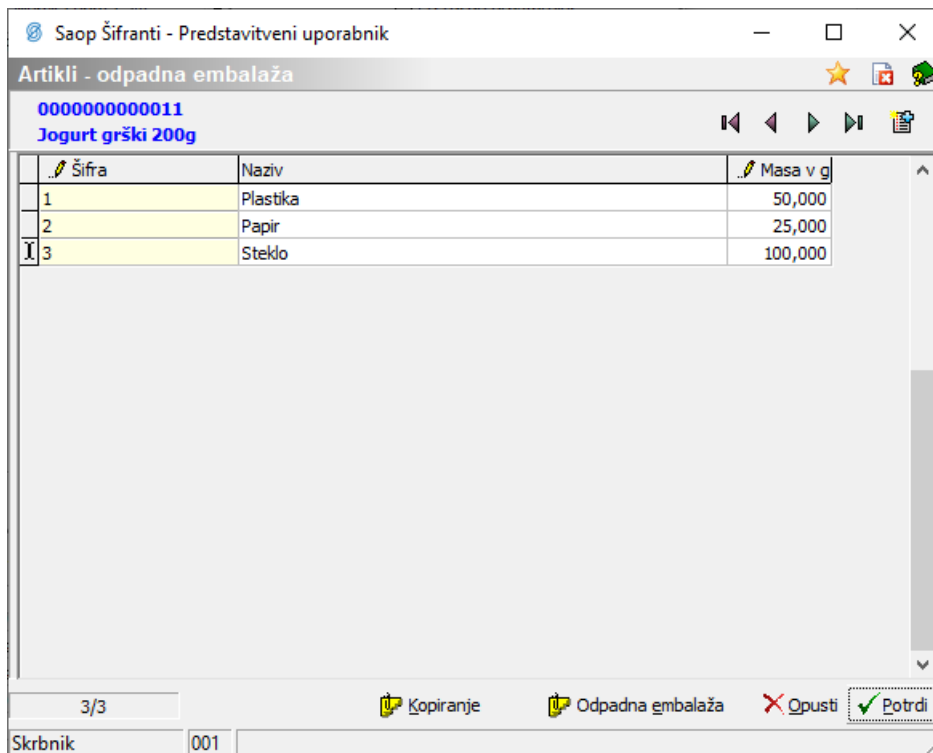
Saop Šifranti - Predstavitveni uporabnik

Artikli - odpadna embalaža

0000000000011
Jogurt grški 200g

| Šifra | Naziv | Masa v g |
|---|---|---|
| 1 | Plastika | 50,000 |
| 2 | Papir | 25,000 |
| 3 | Steklo | 100,000 |

3/3

Kopiranje

Odpadna embalaža

Opusti

Potrdi

Skrbnik

001